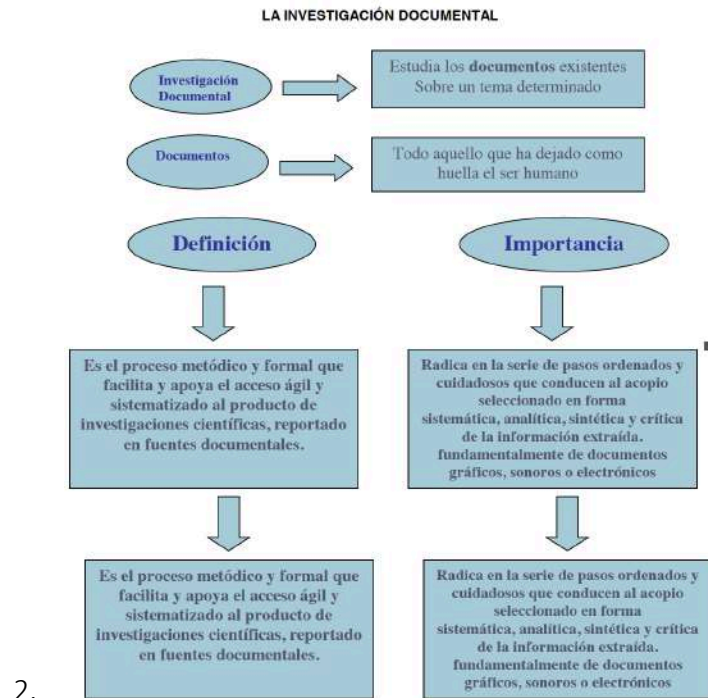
LA INVESTIGACIÓN DOCUMENTAL

Investigación Documental

Estudia los documentos existentes Sobre un tema determinado

Documentos

Todo aquello que ha dejado como huella el ser humano

Definición

Importancia

Es el proceso metódico y formal que facilita y apoya el acceso ágil y sistematizado al producto de investigaciones científicas, reportado en fuentes documentales.

Radica en la serie de pasos ordenados y cuidadosos que conducen al acopio seleccionado en forma sistemática, analítica, sintética y crítica de la información extraída. fundamentalmente de documentos gráficos, sonoros o electrónicos

2.

Es el proceso metódico y formal que facilita y apoya el acceso ágil y sistematizado al producto de investigaciones científicas, reportado en fuentes documentales.

Radica en la serie de pasos ordenados y cuidadosos que conducen al acopio seleccionado en forma sistemática, analítica, sintética y crítica de la información extraída. fundamentalmente de documentos gráficos, sonoros o electrónicos